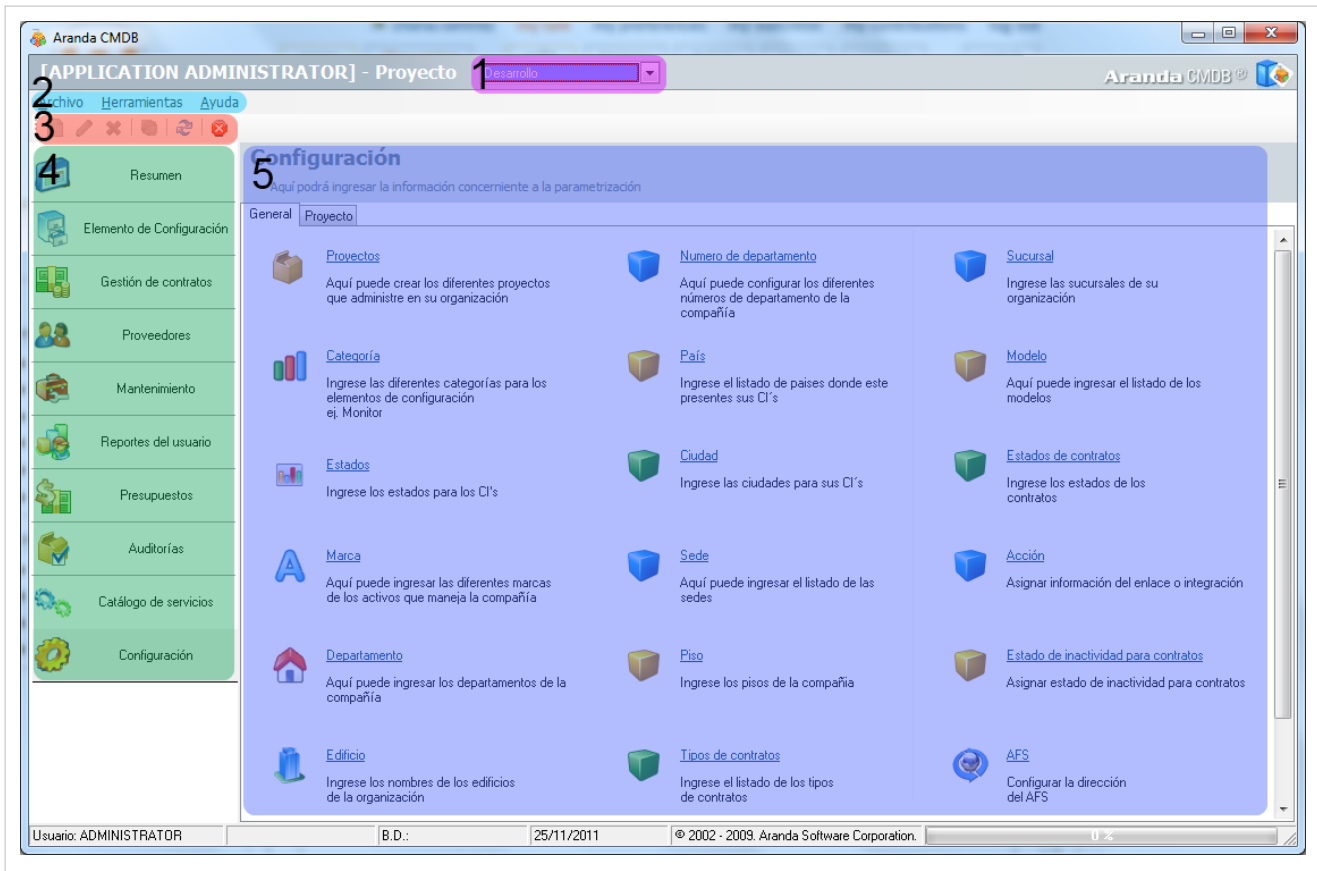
Aranda CMDB

[APPLICATION ADMINISTRATOR] - Proyecto 1 Desarrollo

Aranda CMDB ®

2 rchivo Herramientas Ayuda

3

4 Resumen

Elemento de Configuración

Gestión de contratos

Proveedores

Mantenimiento

Reportes del usuario

Presupuestos

Auditorías

Catálogo de servicios

Configuración

Configuración

5 Aquí podrá ingresar la información concerniente a la parametrización

General Proyecto

Proyectos
Aquí puede crear los diferentes proyectos que administre en su organización

Numero de departamento
Aquí puede configurar los diferentes números de departamento de la compañía

Sucursal
Ingrese las sucursales de su organización

Categoría
Ingrese las diferentes categorías para los elementos de configuración ej. Monitor

País
Ingrese el listado de paises donde este presentes sus CI´s

Modelo
Aquí puede ingresar el listado de los modelos

Estados
Ingrese los estados para los CI's

Ciudad
Ingrese las ciudades para sus CI´s

Estados de contratos
Ingrese los estados de los contratos

Marca
Aquí puede ingresar las diferentes marcas de los activos que maneja la compañía

Sede
Aquí puede ingresar el listado de las sedes

Acción
Asignar información del enlace o integración

Departamento
Aquí puede ingresar los departamentos de la compañía

Piso
Ingrese los pisos de la compañía

Estado de inactividad para contratos
Asignar estado de inactividad para contratos

Edificio
Ingrese los nombres de los edificios de la organización

Tipos de contratos
Ingrese el listado de los tipos de contratos

AFS
Configurar la dirección del AFS

Usuario: ADMINISTRATOR | B.D.: | 25/11/2011 | © 2002 - 2009. Aranda Software Corporation. | 0 %